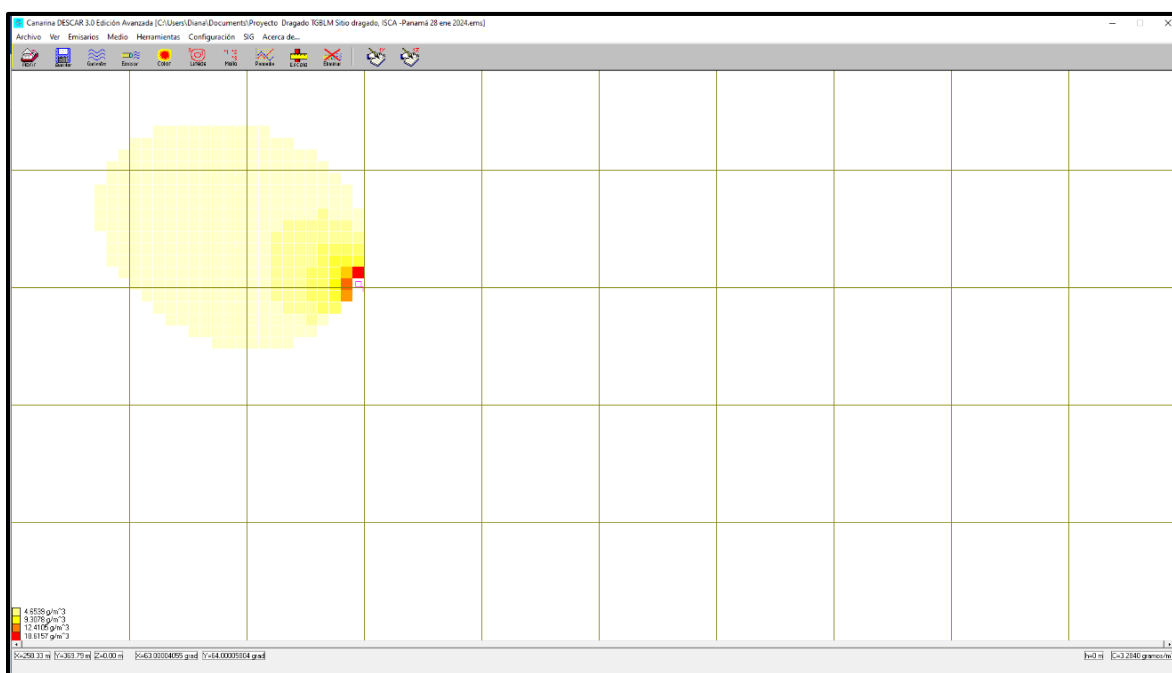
Canarina DESCAR 3.0 Edición Avanzada [C:\Users\Diana\Documents\Proyecto Dragado TGBLM Sitio dragado, ISCA -Panamá 28 ene 2024.ems]

Archivo Ver Emisarios Medio Herramientas Configuración SIG Acerca de...

Abrir Guardar Corriente Emisor Color Líneas Malla Pesado Escala Eliminar

4.6539 g/m^3
9.3078 g/m^3
13.9617 g/m^3
18.6157 g/m^3

X=258.33 m Y=368.79 m Z=0.00 m X=63.00004095 grad Y=64.00005804 grad

h=0 m C=3.2840 gramos/m